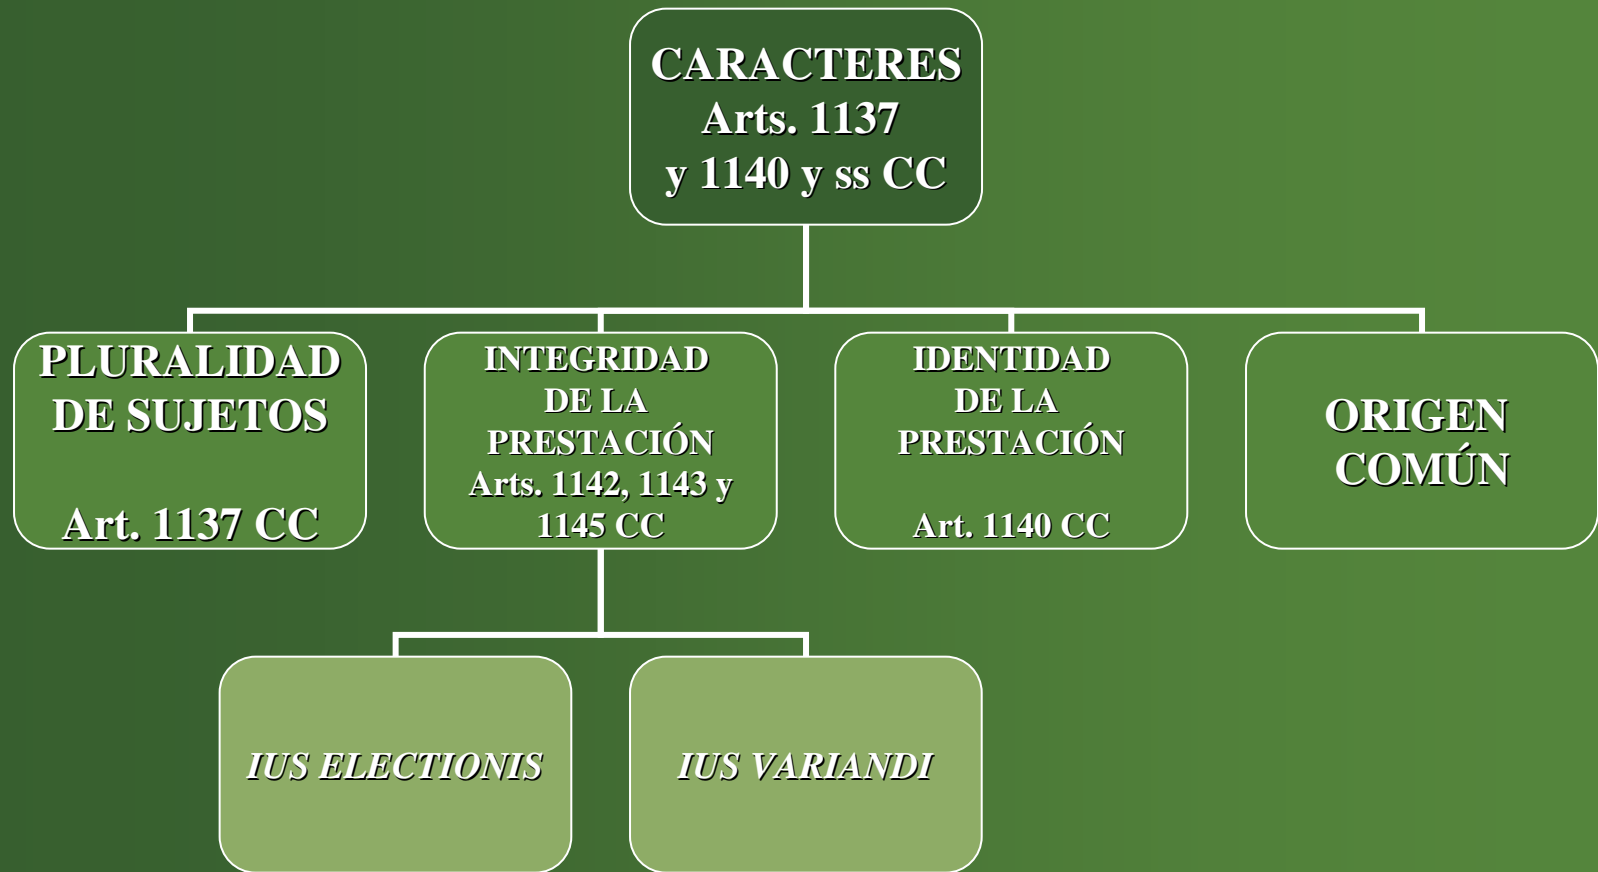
CARACTERES
Arts. 1137
y 1140 y ss CC

PLURALIDAD DE SUJETOS

Art. 1137 CC

INTEGRIDAD DE LA PRESTACIÓN
Arts. 1142, 1143 y 1145 CC

IDENTIDAD DE LA PRESTACIÓN

Art. 1140 CC

ORIGEN COMÚN

*IUS ELECTIONIS*

*IUS VARIANDI*